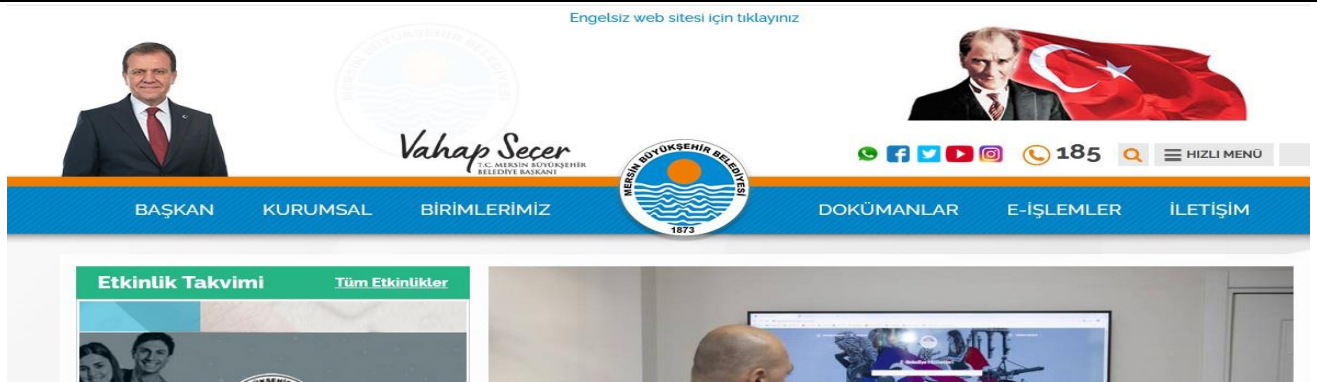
Engelsiz web sitesi için tıklayınız

Vahap Seçer
T.C. MERSİN BÜYÜKŞEHİR BELEDİYE BAŞKANI

MERSİN BÜYÜKŞEHİR BELEDİYESİ
1873

185

HIZLI MENÜ

BAŞKAN KURUMSAL BİRİMLERİMİZ DOKÜMANLAR E-İŞLEMLER İLETİŞİM

Etkinlik Takvimi Tüm Etkinlikler